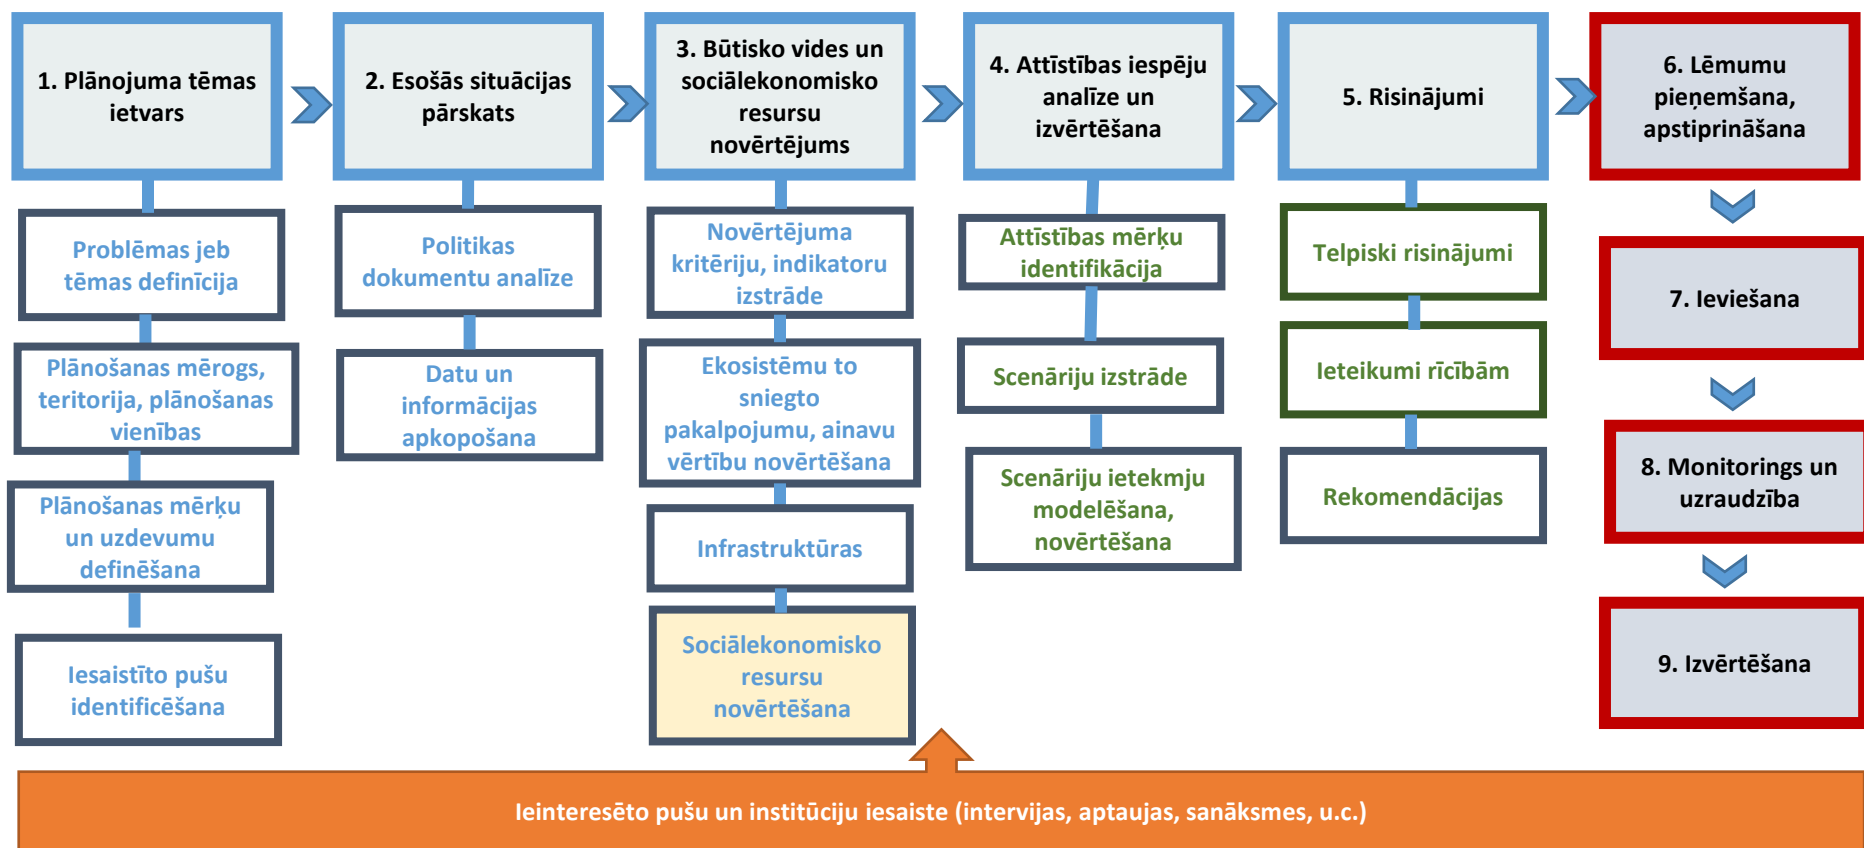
1. Plānojuma tēmas ietvars

Problēmas jeb tēmas definīcija

Plānošanas mērogs, teritorija, plānošanas vienības

Plānošanas mērķu un uzdevumu definēšana

Iesaistīto pušu identificēšana

2. Esošās situācijas pārskats

Politikas dokumentu analīze

Datu un informācijas apkopošana

3. Būtisko vides un sociālekonomisko resursu novērtējums

Novērtējuma kritēriju, indikatoru izstrāde

Ekosistēmu to sniegto pakalpojumu, ainavu vērtību novērtēšana

Infrastruktūras

Sociālekonomisko resursu novērtēšana

4. Attīstības iespēju analīze un izvērtēšana

Attīstības mērķu identifikācija

Scenāriju izstrāde

Scenāriju ietekmju modelēšana, novērtēšana

5. Risinājumi

Telpiski risinājumi

Ieteikumi rīcībām

Rekomendācijas

6. Lēmumu pieņemšana, apstiprināšana

7. Ieviešana

8. Monitorings un uzraudzība

9. Izvērtēšana

Ieinteresēto pušu un institūciju iesaiste (intervijas, aptaujas, sanāksmes, u.c.)